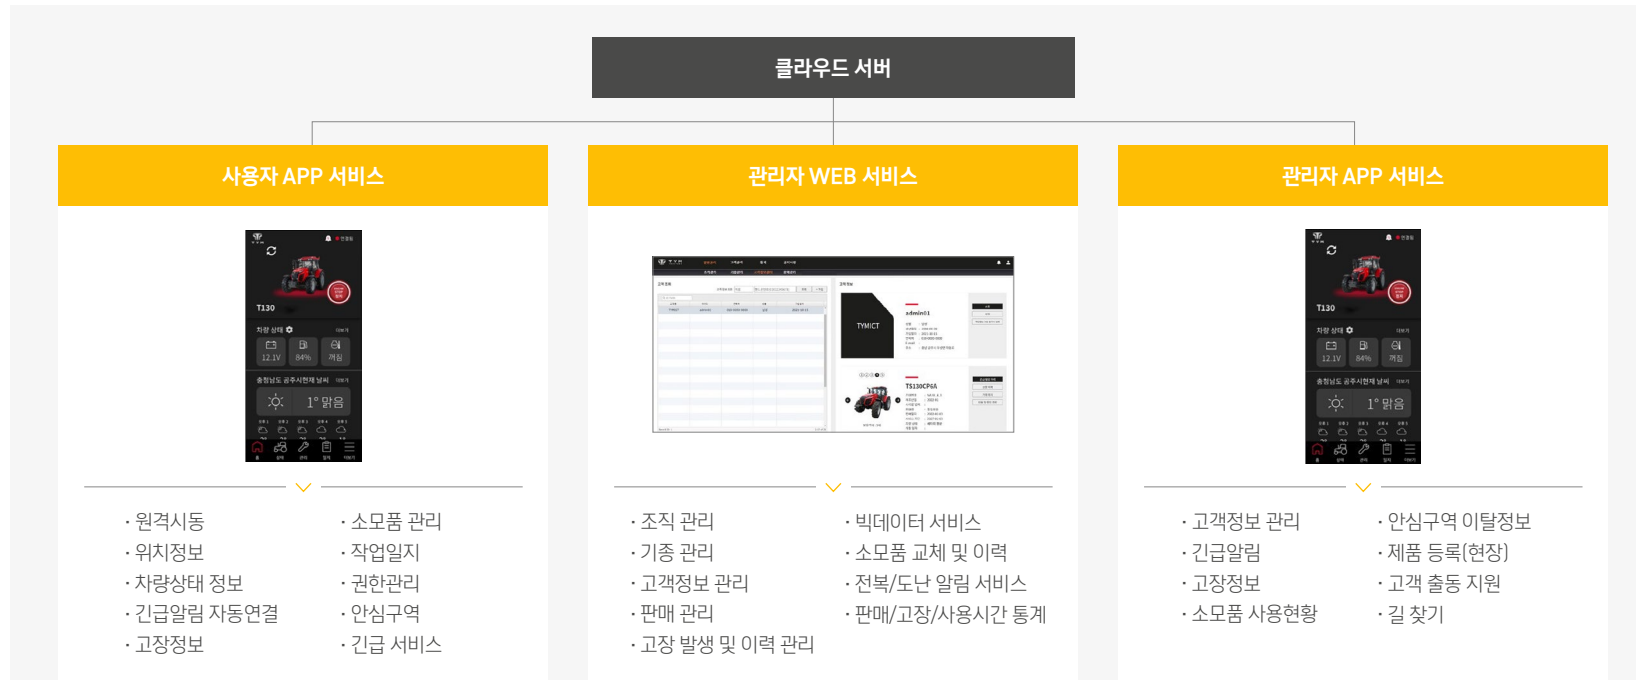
클라우드 서버

사용자 APP 서비스

T130

차량 상태

12.1V 84% 꺼짐

1° 맑음

· 원격시동
· 위치정보
· 차량상태 정보
· 긴급알림 자동연결
· 고장정보

· 소모품 관리
· 작업일지
· 권한관리
· 안심구역
· 긴급 서비스

관리자 WEB 서비스

TYMICT

admin01

TS130CP6A

· 조직 관리
· 기종 관리
· 고객정보 관리
· 판매 관리
· 고장 발생 및 이력 관리

· 빅데이터 서비스
· 소모품 교체 및 이력
· 전복/도난 알림 서비스
· 판매/고장/사용시간 통계

관리자 APP 서비스

T130

차량 상태

12.1V 84% 꺼짐

1° 맑음

· 고객정보 관리
· 긴급알림
· 고장정보
· 소모품 사용현황

· 안심구역 이탈정보
· 제품 등록(현장)
· 고객 출동 지원
· 길 찾기